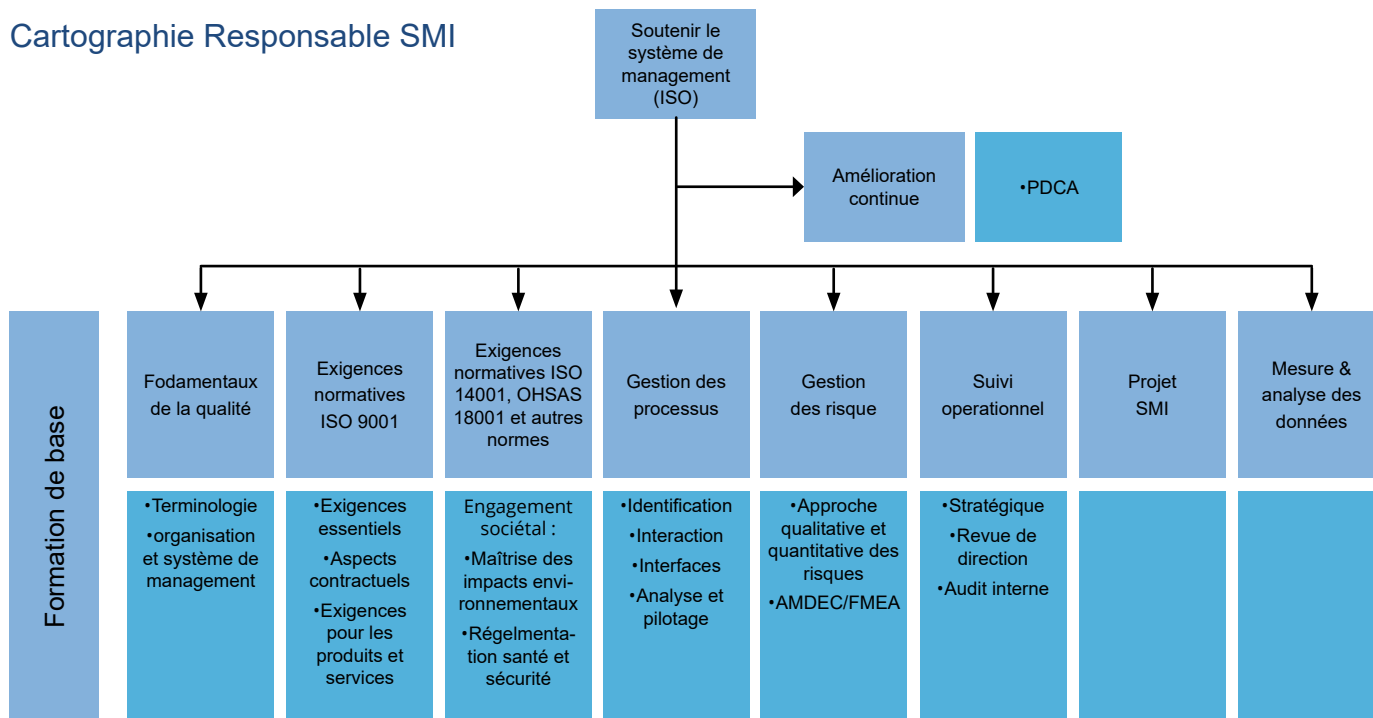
Cartographie Responsable SMI

Soutenir le système de management (ISO)

Amélioration continue

•PDCA

Formation de base

Fodamentaux de la qualité

•Terminologie
•organisation et système de management

Exigences normatives ISO 9001

•Exigences essentiels
•Aspects contractuels
•Exigences pour les produits et services

Exigences normatives ISO 14001, OHSAS 18001 et autres normes

Engagement sociétal :
•Maîtrise des impacts environnementaux
•Régelmentation santé et sécurité

Gestion des processus

•Identification
•Interaction
•Interfaces
•Analyse et pilotage

Gestion des risque

•Approche qualitative et quantitative des risques
•AMDEC/FMEA

Suivi operationnel

•Stratégique
•Revue de direction
•Audit interne

Projet SMI

Mesure & analyse des données